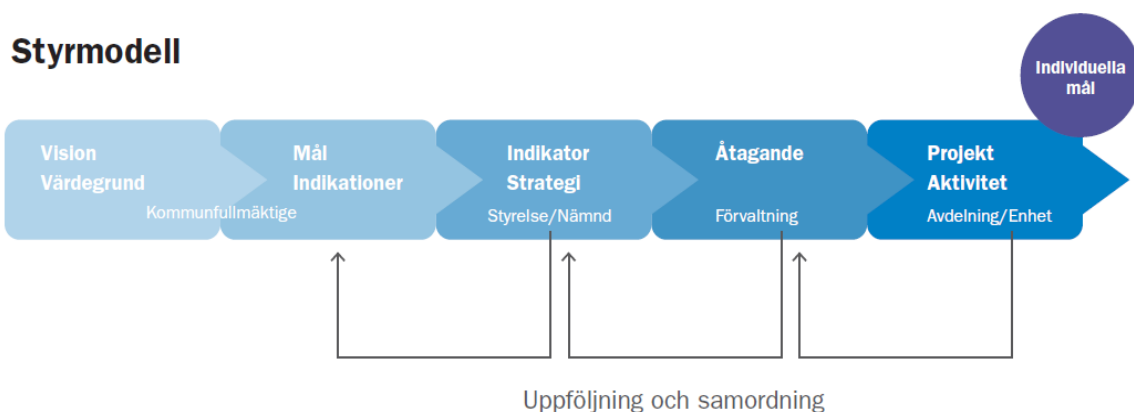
Styrmodell

Individuella mål

Vision
Värdegrund

Mål
Indikationer

Kommunfullmäktige

Indikator
Strategi

Styrelse/Nämnd

Åtagande

Förvaltning

Projekt
Aktivitet

Avdelning/Enhet

Uppföljning och samordning